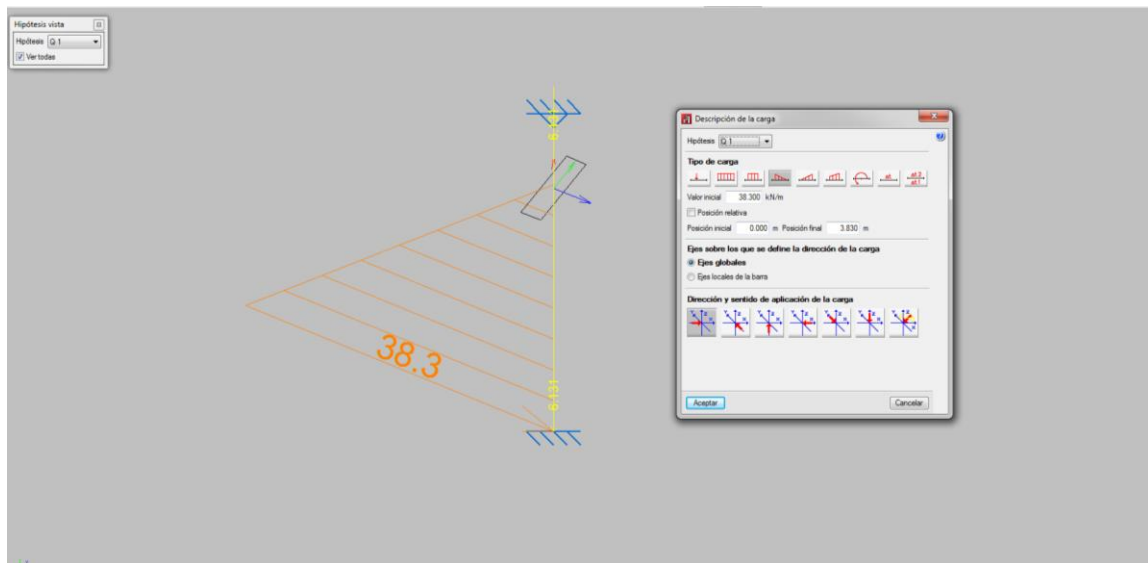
Hipótesis vista
Hipótesis Q 1
Ver todas

6.131

38.3

6.131

Descripción de la carga
Hipótesis Q 1
Tipo de carga
Valor inicial 38.300 kN/m
Posición relativa
Posición inicial 0.000 m Posición final 3.830 m
Ejes sobre los que se define la dirección de la carga
Ejes globales
Ejes locales de la barra
Dirección y sentido de aplicación de la carga
Aceptar
Cancelar